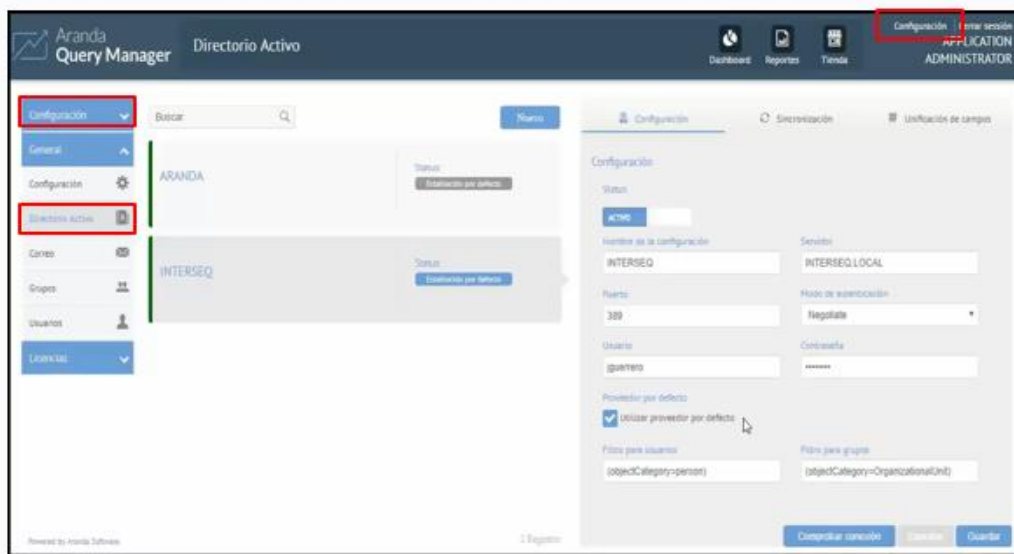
Aranda Query Manager

Directorio Activo

Dashboard Reportes Tienda

Configuración | Cerrar sesión
APPLICATION ADMINISTRATOR

Configuración

General

Configuración

Directorio Activo

Correo

Grupos

Usuarios

Licencias

Powered by Aranda Software

Buscar

Nuevo

ARANDA

Status
Establecido por defecto

INTERSEQ

Status
Establecido por defecto

1 Registro

Configuración

Sincronización

Unificación de campos

Configuración

Status

ACTIVO

Nombre de la configuración
INTERSEQ

Servidor
INTERSEQ.LOCAL

Puerto
389

Modo de autenticación
Negotiate

Usuario
jguerrero

Contraseña
•••••••

Proveedor por defecto
Utilizar proveedor por defecto

Filtro para usuarios
(objectCategory=person)

Filtro para grupos
(objectCategory=OrganizationalUnit)

Comprobar conexión

Cancelar

Guardar